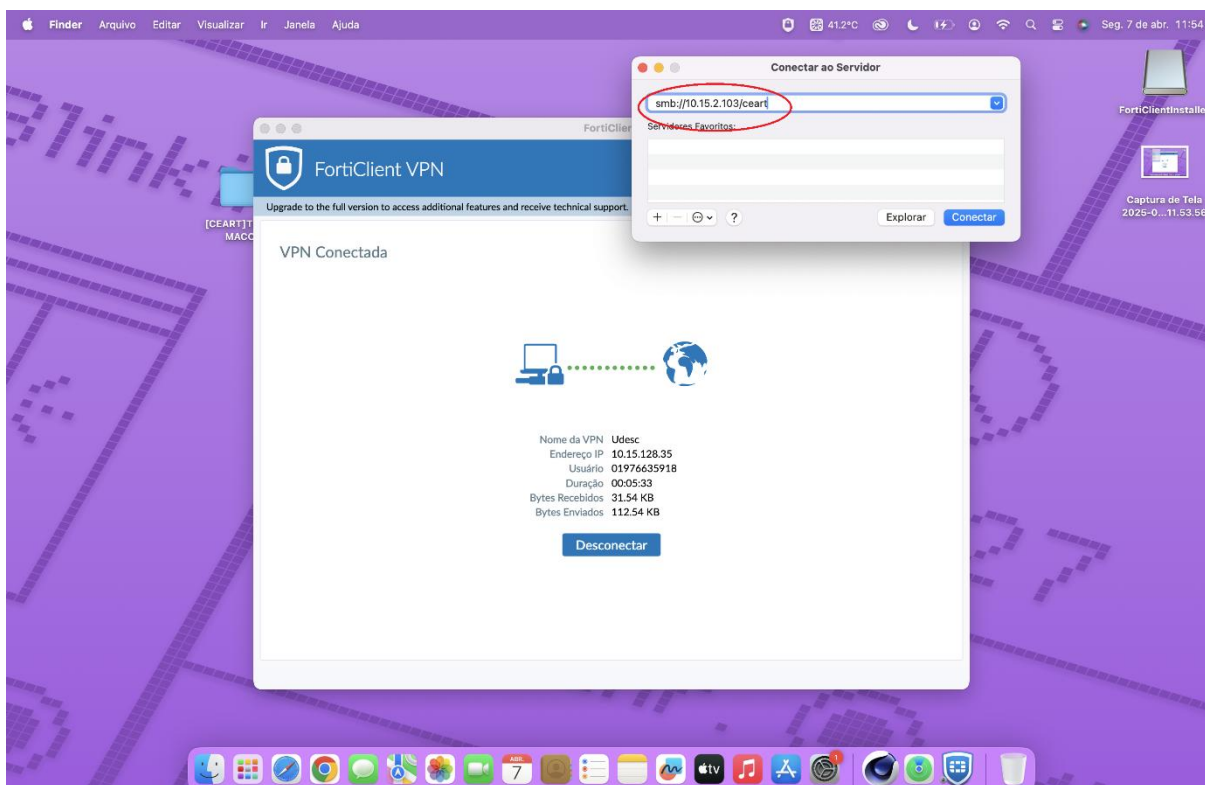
Finder Arquivo Editar Visualizar Ir Janela Ajuda

41.2°C

Seg. 7 de abr. 11:54

Conectar ao Servidor

smb://10.15.2.103/ceart

Servidores Favoritos:

Explorar

Conectar

FortiClientInstalle

Captura de Tela 2025-0...11.53.56

[CEART]T MACO

FortiClien

FortiClient VPN

Upgrade to the full version to access additional features and receive technical support.

VPN Conectada

Nome da VPN Udesc
Endereço IP 10.15.128.35
Usuário 01976635918
Duração 00:05:33
Bytes Recebidos 31.54 KB
Bytes Enviados 112.54 KB

Desconectar

ABR. 7

tv

1